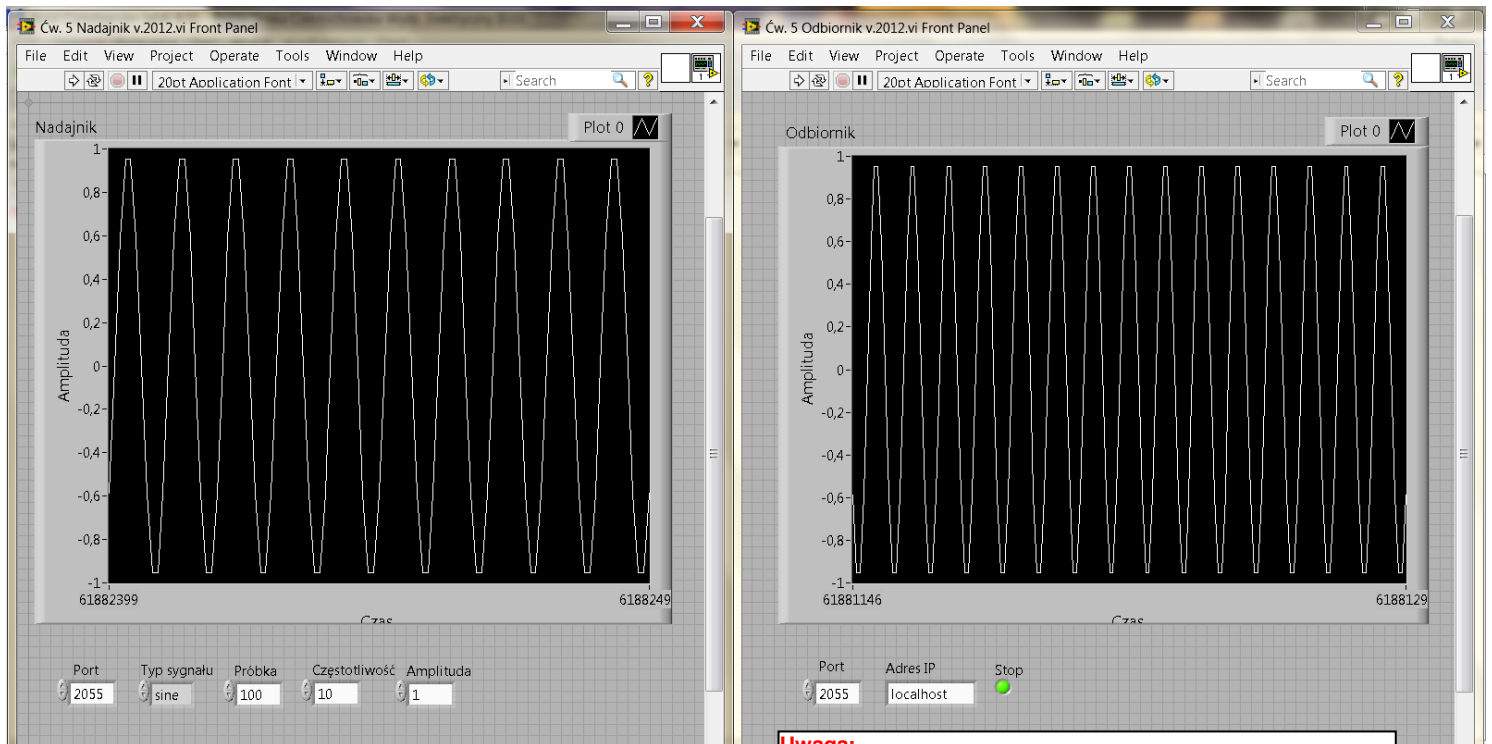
Ćw. 5 Nadajnik v.2012.vi Front Panel

File Edit View Project Operate Tools Window Help

20pt Application Font

Search

Nadajnik

Plot 0

1
0,8
0,6
0,4
0,2
0
-0,2
-0,4
-0,6
-0,8
-1

Amplituda

61882399

6188249

Czas

Port
2055

Typ sygnału
sine

Próbka
100

Częstotliwość
10

Amplituda
1

Ćw. 5 Odbiornik v.2012.vi Front Panel

File Edit View Project Operate Tools Window Help

20pt Application Font

Search

Odbiornik

Plot 0

1
0,8
0,6
0,4
0,2
0
-0,2
-0,4
-0,6
-0,8
-1

Amplituda

61881146

6188129

Czas

Port
2055

Adres IP
localhost

Stop

Uwaga: